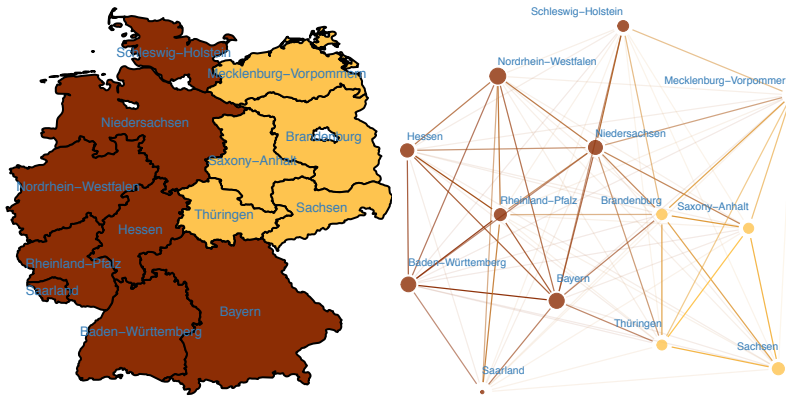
Schleswig-Holstein
Mecklenburg-Vorpommern
Niedersachsen
Brandenburg
Saxony-Anhalt
Nordrhein-Westfalen
Thüringen
Sachsen
Hessen
Rheinland-Pfalz
Saarland
Bayern
Baden-Württemberg

Schleswig-Holstein
Nordrhein-Westfalen
Mecklenburg-Vorpommer
Hessen
Niedersachsen
Rheinland-Pfalz
Brandenburg
Saxony-Anhalt
Baden-Württemberg
Bayern
Thüringen
Sachsen
Saarland